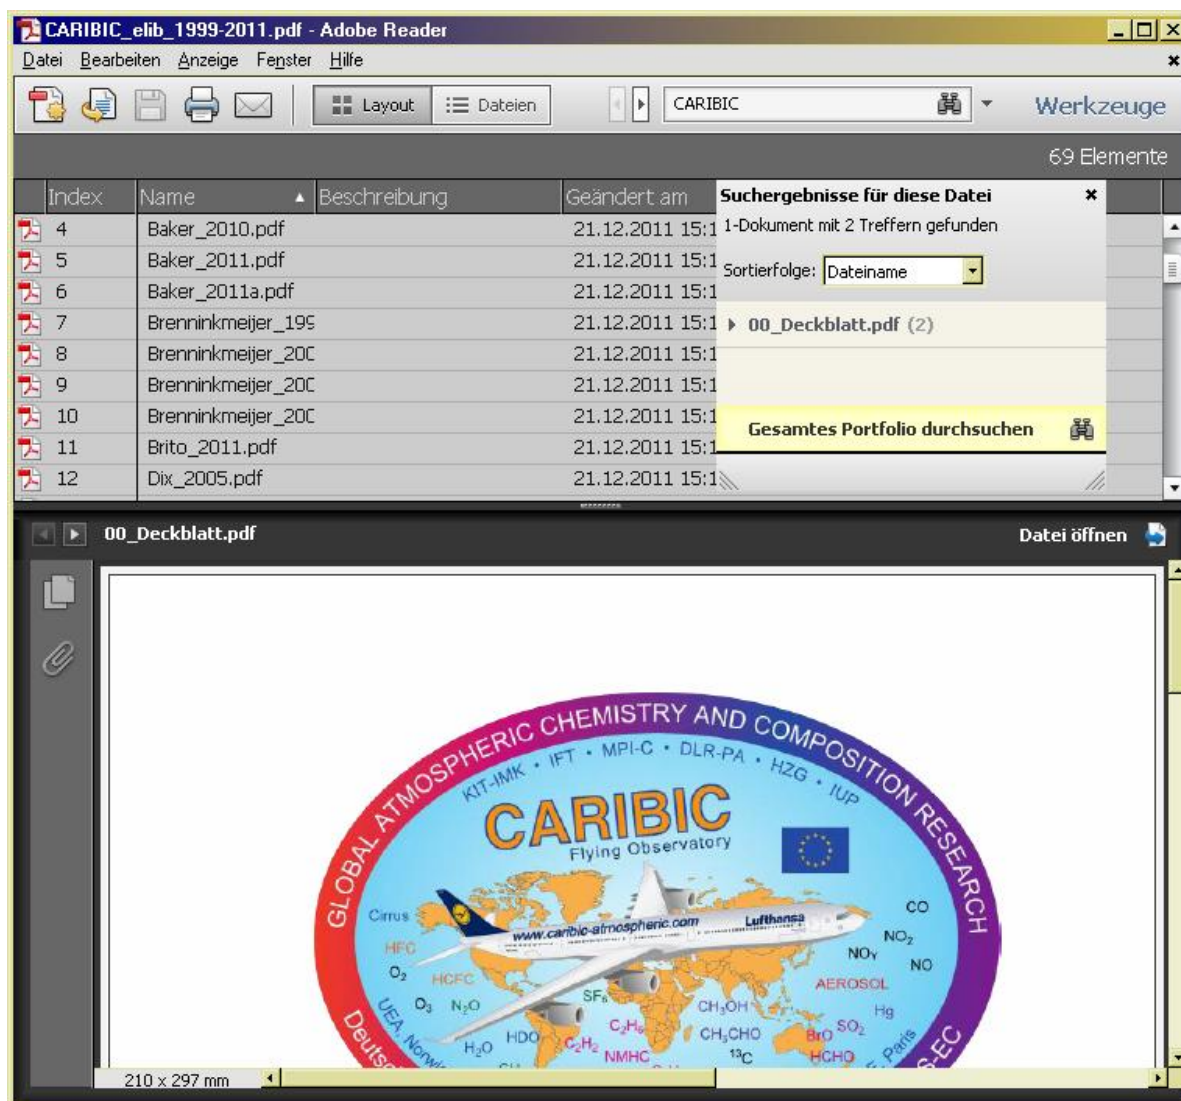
CARIBIC_elib_1999-2011.pdf - Adobe Reader

Datei Bearbeiten Anzeige Fenster Hilfe

Layout Dateien CARIBIC Werkzeuge

69 Elemente

| Index | Name | Beschreibung | Geändert am |
|---|---|---|---|
| 4 | Baker_2010.pdf | | 21.12.2011 15:1 |
| 5 | Baker_2011.pdf | | 21.12.2011 15:1 |
| 6 | Baker_2011a.pdf | | 21.12.2011 15:1 |
| 7 | Brenninkmeijer_199 | | 21.12.2011 15:1 |
| 8 | Brenninkmeijer_200 | | 21.12.2011 15:1 |
| 9 | Brenninkmeijer_200 | | 21.12.2011 15:1 |
| 10 | Brenninkmeijer_200 | | 21.12.2011 15:1 |
| 11 | Brito_2011.pdf | | 21.12.2011 15:1 |
| 12 | Dix_2005.pdf | | 21.12.2011 15:1 |

Suchergebnisse für diese Datei
1-Dokument mit 2 Treffern gefunden
Sortierfolge: Dateiname
00_Deckblatt.pdf (2)
Gesamtes Portfolio durchsuchen

00_Deckblatt.pdf
Datei öffnen

GLOBAL ATMOSPHERIC CHEMISTRY AND COMPOSITION RESEARCH
KIT-IMK • IFT • MPI-C • DLR-PA • HZG • IUP
CARIBIC
Flying Observatory
www.caribic-atmospheric.com
Lufthansa
Cirrus
HFC
$O_2$
HCFC
$O_3$ $N_2O$
$SF_6$
$H_2O$ HDO
$C_2H_6$
$C_2H_2$
NMHC
$CH_3OH$
$CH_3CHO$
$^{13}C$
CO
$NO_2$
$NO_Y$
NO
AEROSOL
Hg
BrO $SO_2$
HCHO
UEA Norwi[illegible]
Deuts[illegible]
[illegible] Paris
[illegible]S-EC

210 x 297 mm